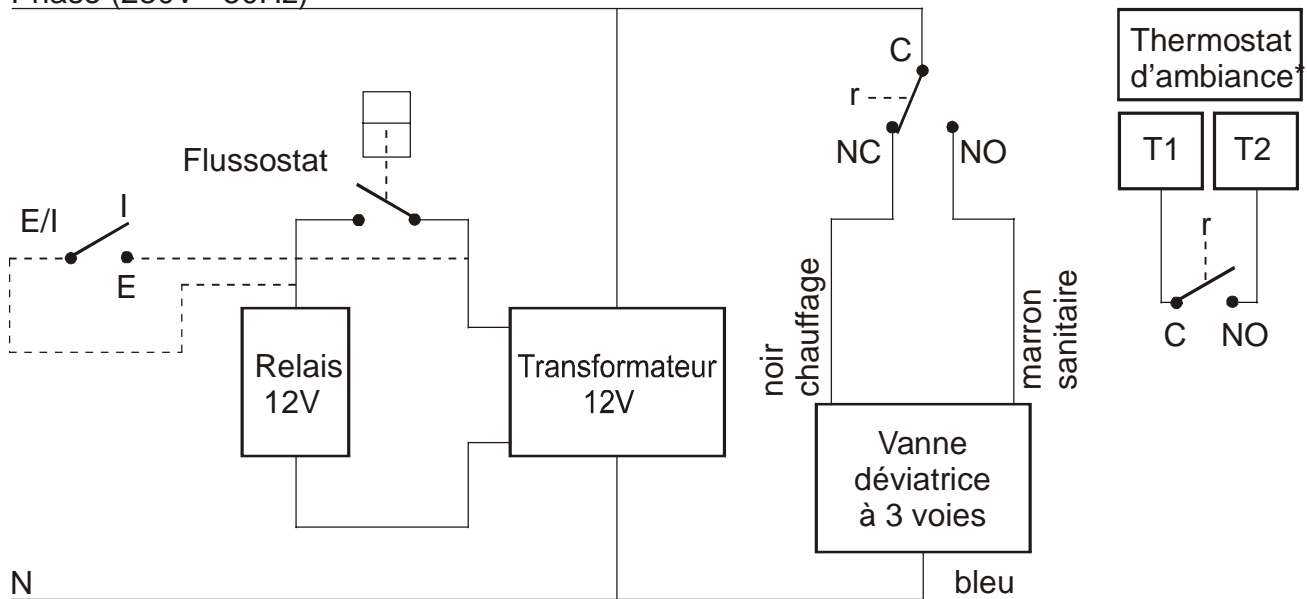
Phase (230V - 50Hz)

Thermostat d'ambiance*

C

r

NC

NO

T1

T2

r

Flussostat

E/I

I

E

C

NO

noir chauffage

marron sanitaire

Relais 12V

Transformateur 12V

Vanne déviatrice à 3 voies

N

bleu